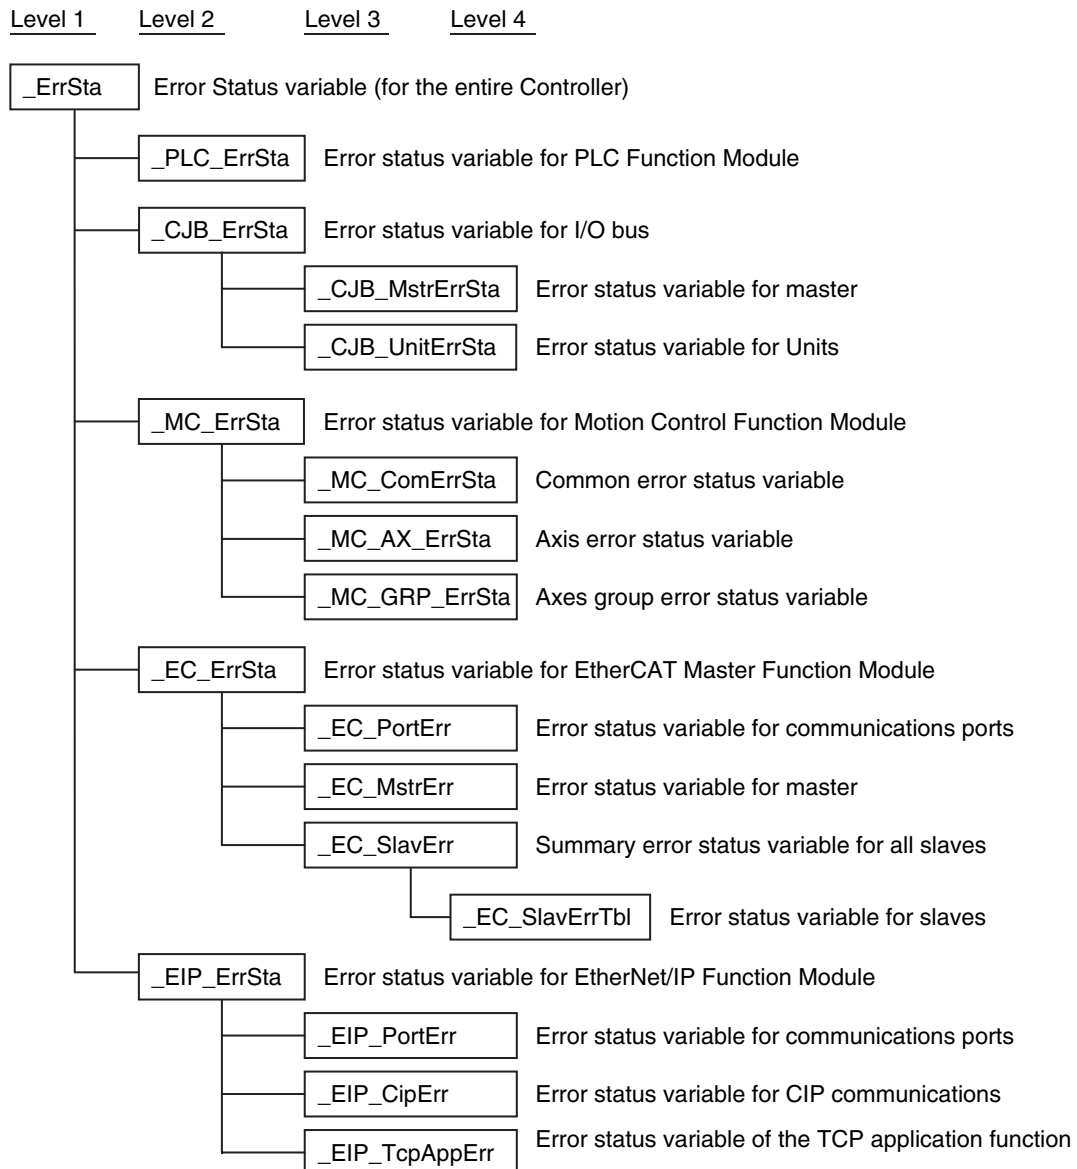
Level 1 Level 2 Level 3 Level 4

_ErrSta Error Status variable (for the entire Controller)

_PLC_ErrSta Error status variable for PLC Function Module

_CJB_ErrSta Error status variable for I/O bus

_CJB_MstrErrSta Error status variable for master

_CJB_UnitErrSta Error status variable for Units

_MC_ErrSta Error status variable for Motion Control Function Module

_MC_ComErrSta Common error status variable

_MC_AX_ErrSta Axis error status variable

_MC_GRP_ErrSta Axes group error status variable

_EC_ErrSta Error status variable for EtherCAT Master Function Module

_EC_PortErr Error status variable for communications ports

_EC_MstrErr Error status variable for master

_EC_SlavErr Summary error status variable for all slaves

_EC_SlavErrTbl Error status variable for slaves

_EIP_ErrSta Error status variable for EtherNet/IP Function Module

_EIP_PortErr Error status variable for communications ports

_EIP_CipErr Error status variable for CIP communications

_EIP_TcpAppErr Error status variable of the TCP application function